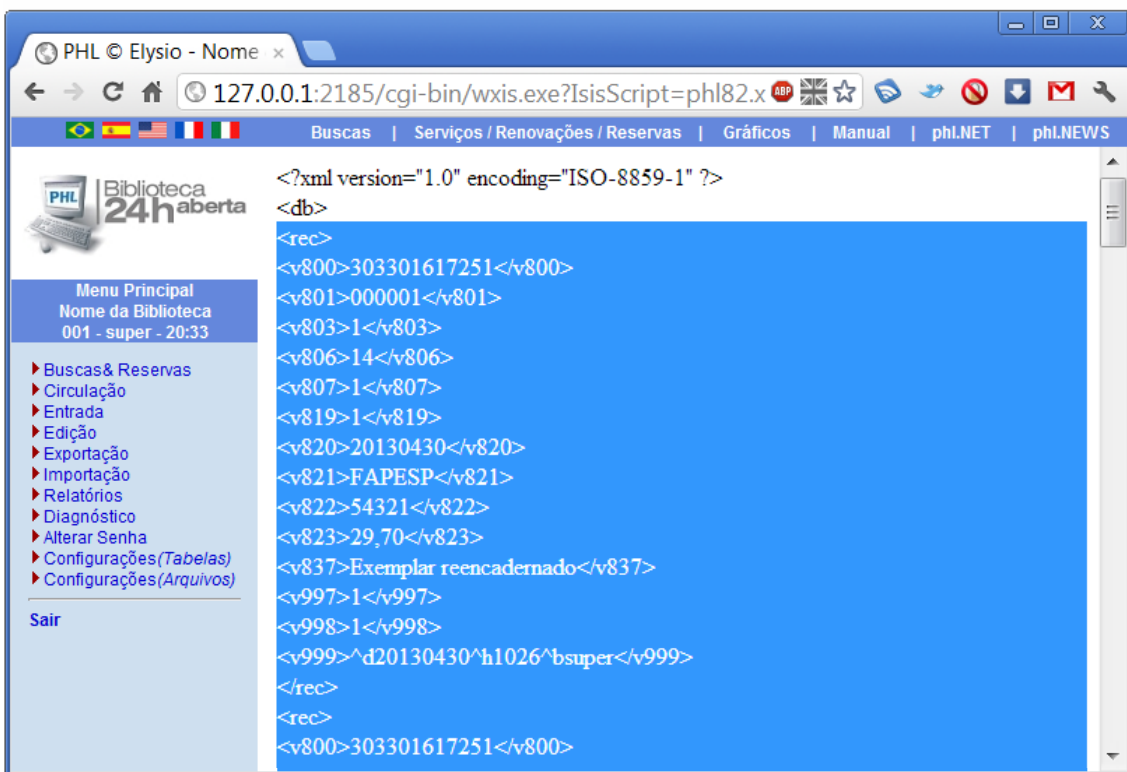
PHL © Elysio - Nome ×

127.0.0.1:2185/cgi-bin/wxis.exe?IsisScript=phl82.x

Buscas | Serviços / Renovações / Reservas | Gráficos | Manual | phl.NET | phl.NEWS

PHL Biblioteca 24h aberta

Menu Principal
Nome da Biblioteca
001 - super - 20:33

Buscas& Reservas
Circulação
Entrada
Edição
Exportação
Importação
Relatórios
Diagnóstico
Alterar Senha
Configurações(Tabelas)
Configurações(Arquivos)

Sair

<?xml version="1.0" encoding="ISO-8859-1" ?>
<db>
<rec>
<v800>303301617251</v800>
<v801>000001</v801>
<v803>1</v803>
<v806>14</v806>
<v807>1</v807>
<v819>1</v819>
<v820>20130430</v820>
<v821>FAPESP</v821>
<v822>54321</v822>
<v823>29,70</v823>
<v837>Exemplar reencadernado</v837>
<v997>1</v997>
<v998>1</v998>
<v999>^d20130430^h1026^bsuper</v999>
</rec>
<rec>
<v800>303301617251</v800>